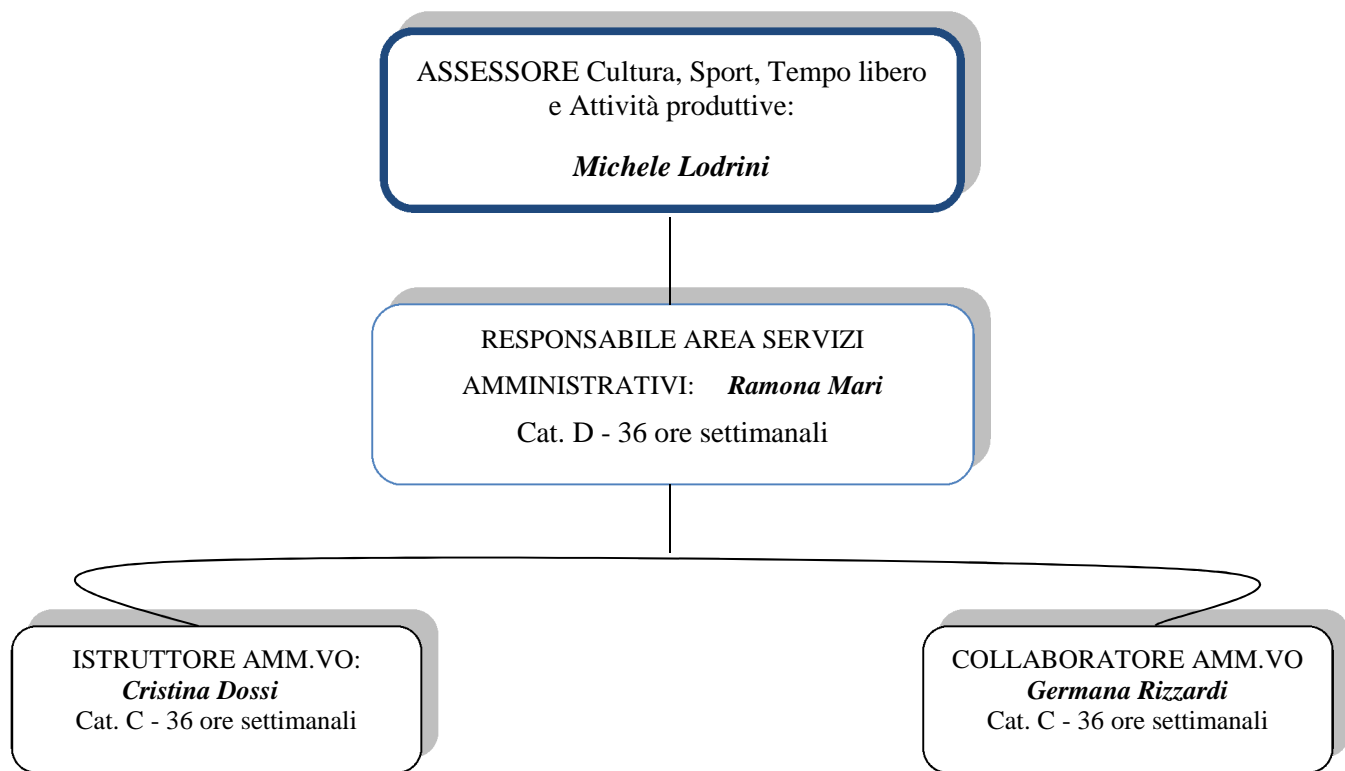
ASSESSORE Cultura, Sport, Tempo libero e Attività produttive:

*Michele Lodrini*

RESPONSABILE AREA SERVIZI AMMINISTRATIVI: *Ramona Mari*

Cat. D - 36 ore settimanali

ISTRUTTORE AMM.VO:
*Cristina Dossi*
Cat. C - 36 ore settimanali

COLLABORATORE AMM.VO
*Germana Rizzardi*
Cat. C - 36 ore settimanali